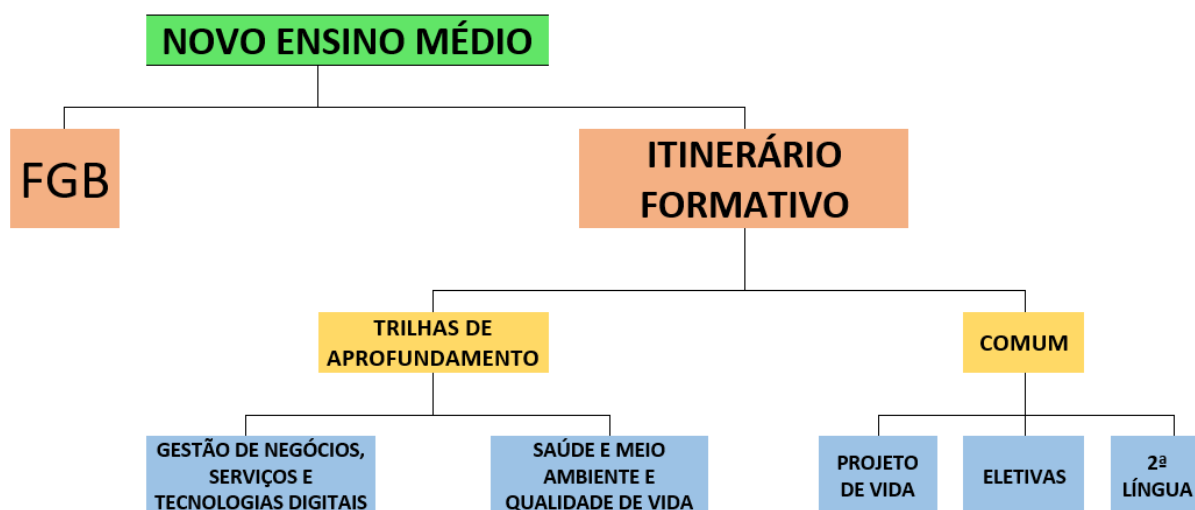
NOVO ENSINO MÉDIO

FGB

ITINERÁRIO FORMATIVO

TRILHAS DE APROFUNDAMENTO

COMUM

GESTÃO DE NEGÓCIOS, SERVIÇOS E TECNOLOGIAS DIGITAIS

SAÚDE E MEIO AMBIENTE E QUALIDADE DE VIDA

PROJETO DE VIDA

ELETIVAS

2ª LÍNGUA